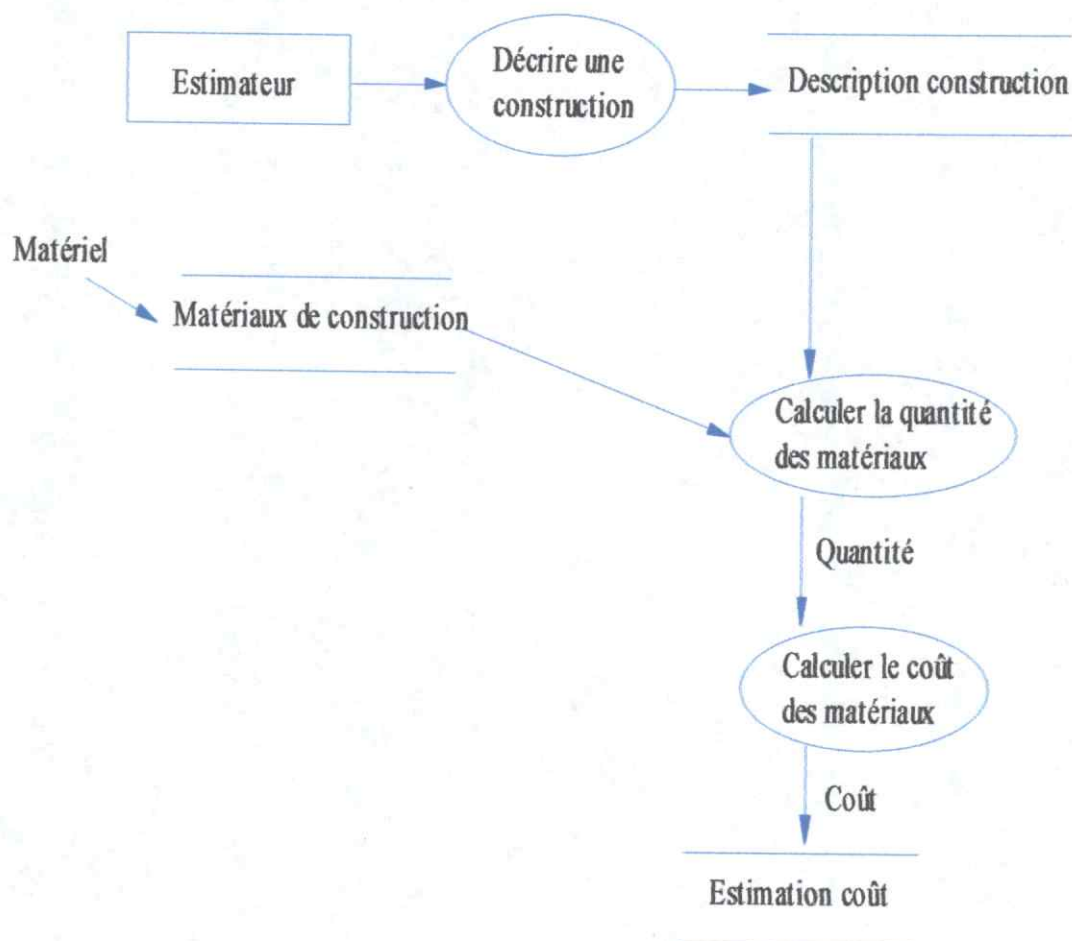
Estimateur

Décrire une construction

Description construction

Matériel

Matériaux de construction

Calculer la quantité des matériaux

Quantité

Calculer le coût des matériaux

Coût

Estimation coût